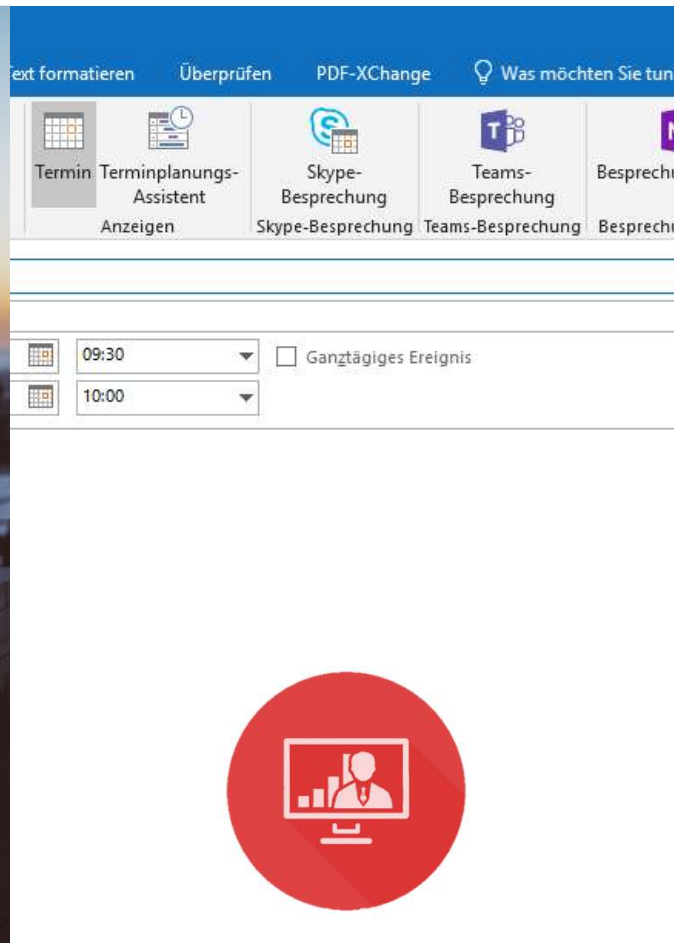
ext formatieren Überprüfen PDF-XChange Was möchten Sie tun

Termin Terminplanungs-Assistent
Anzeigen

Skype-Besprechung
Skype-Besprechung

Teams-Besprechung
Teams-Besprechung

Besprechu
Besprechu

09:30
Ganztägiges Ereignis
10:00